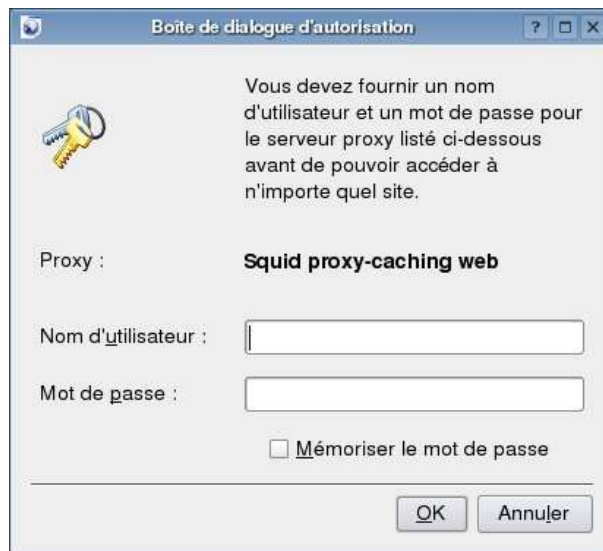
Boîte de dialogue d'autorisation

? □ X

Vous devez fournir un nom d'utilisateur et un mot de passe pour le serveur proxy listé ci-dessous avant de pouvoir accéder à n'importe quel site.

Proxy :

Squid proxy-caching web

Nom d'utilisateur :

Mot de passe :

Mémoriser le mot de passe

OK

Annuler